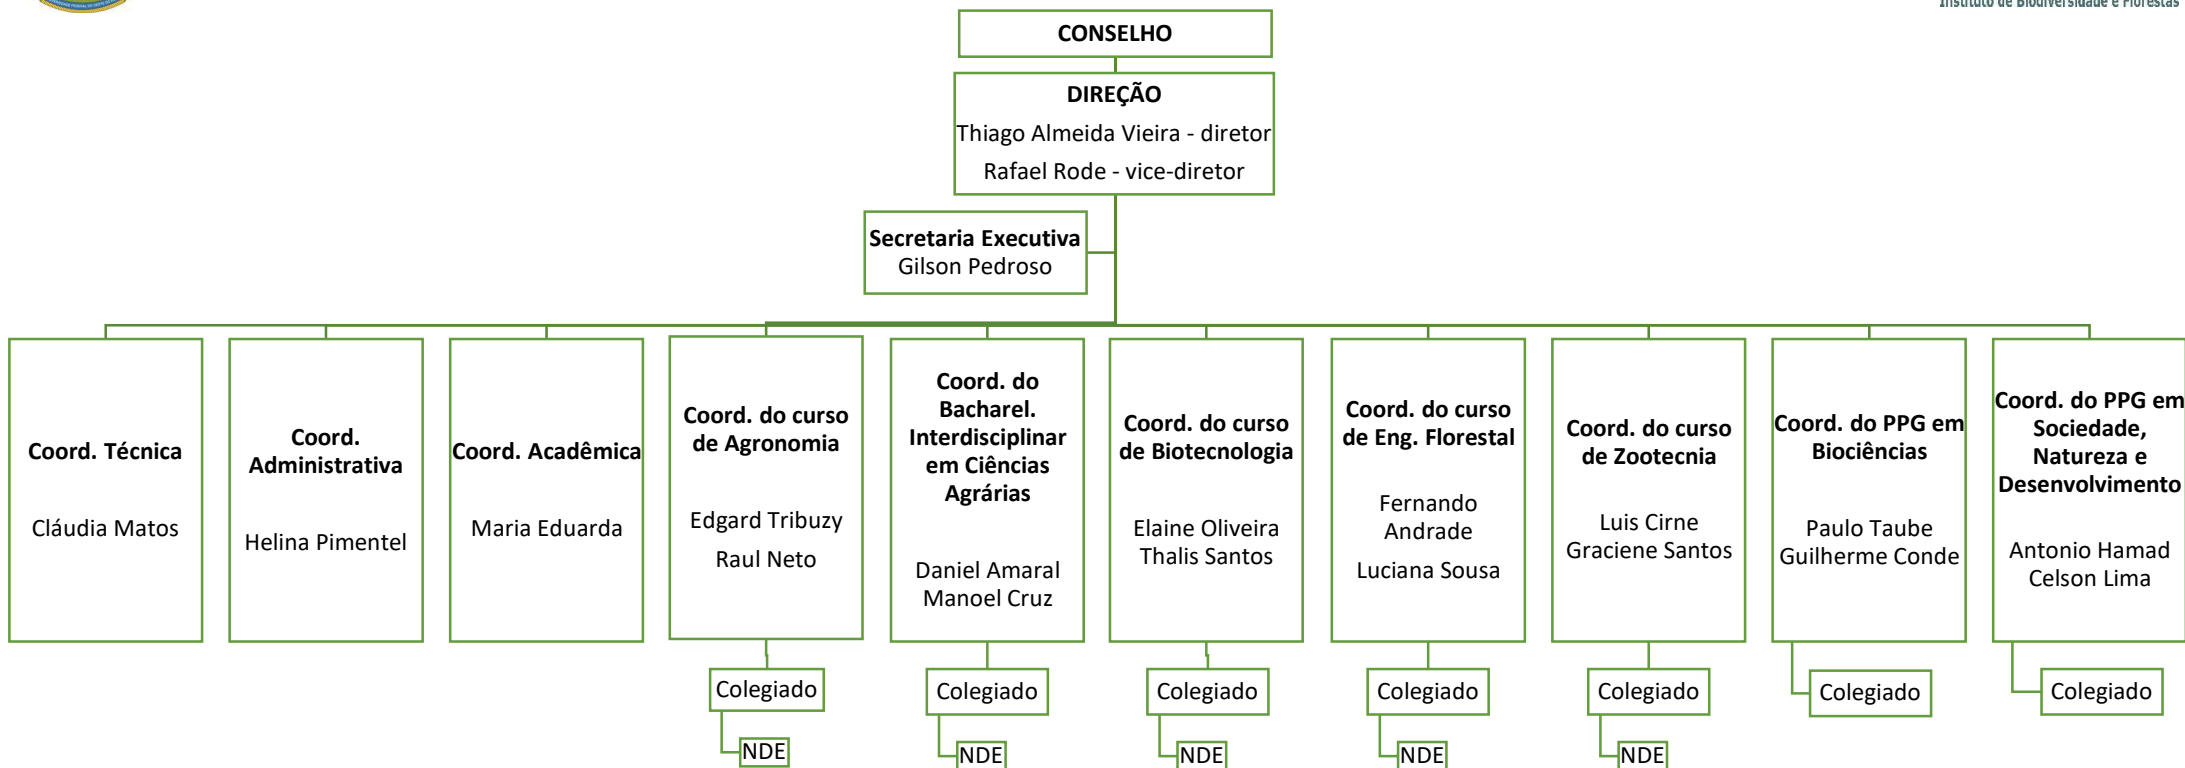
Instituto de Biodiversidade e Florestas

CONSELHO

DIREÇÃO
Thiago Almeida Vieira - diretor
Rafael Rode - vice-diretor

Secretaria Executiva
Gilson Pedroso

Coord. Técnica
Cláudia Matos

Coord. Administrativa
Helina Pimentel

Coord. Acadêmica
Maria Eduarda

Coord. do curso de Agronomia
Edgard Tribuzy
Raul Neto

Colegiado
NDE

Coord. do Bacharel. Interdisciplinar em Ciências Agrárias
Daniel Amaral
Manoel Cruz

Colegiado
NDE

Coord. do curso de Biotecnologia
Elaine Oliveira
Thalis Santos

Colegiado
NDE

Coord. do curso de Eng. Florestal
Fernando Andrade
Luciana Sousa

Colegiado
NDE

Coord. do curso de Zootecnia
Luis Cirne
Graciene Santos

Colegiado
NDE

Coord. do PPG em Biociências
Paulo Taube
Guilherme Conde

Colegiado

Coord. do PPG em Sociedade, Natureza e Desenvolvimento
Antonio Hamad
Celson Lima

Colegiado